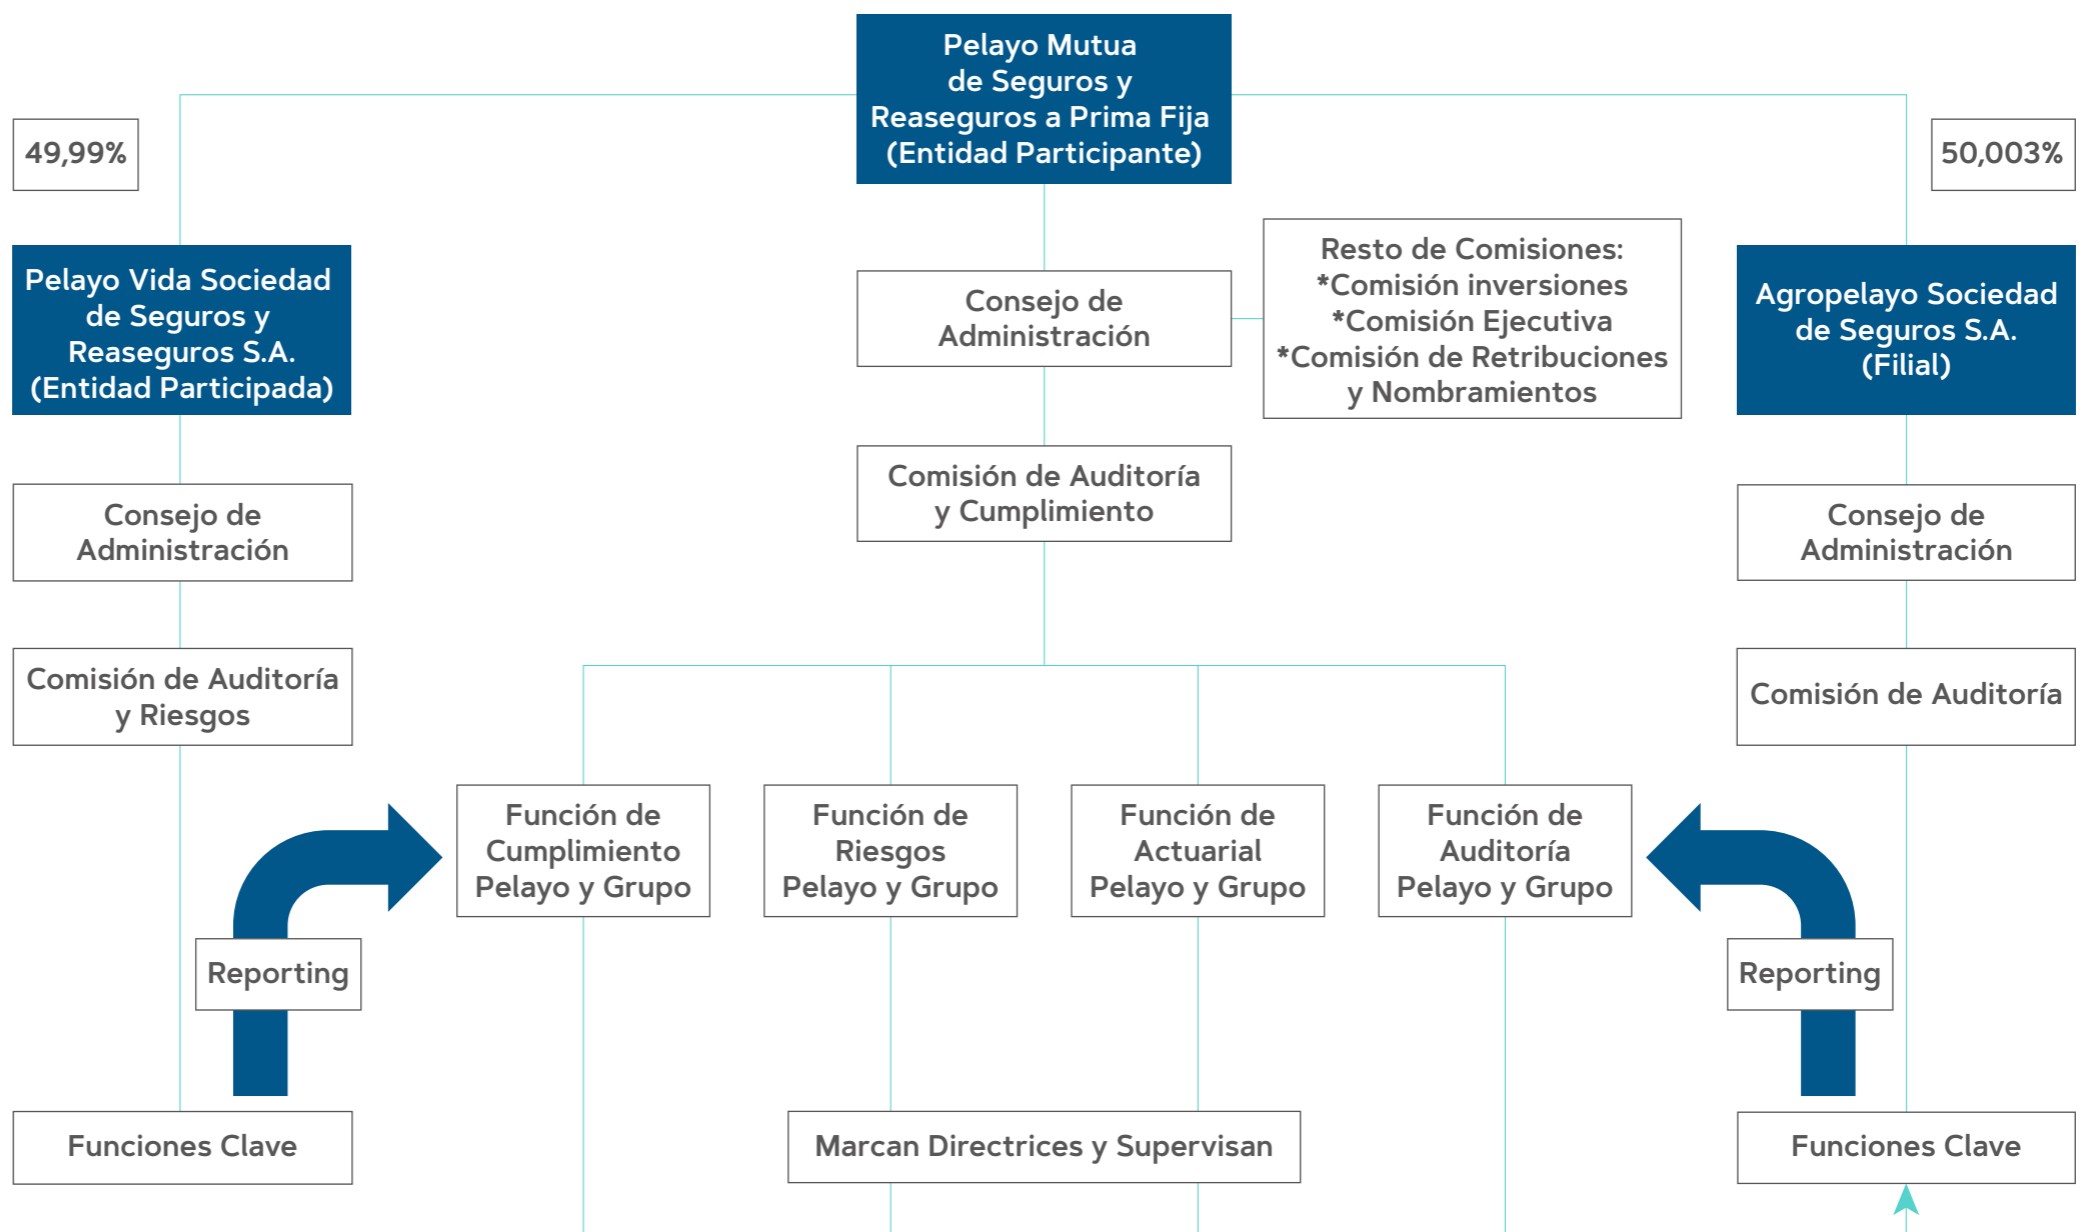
Pelayo Mutua de Seguros y Reaseguros a Prima Fija (Entidad Participante)

49,99%

50,003%

Pelayo Vida Sociedad de Seguros y Reaseguros S.A. (Entidad Participada)

Consejo de Administración

Resto de Comisiones:
*Comisión inversiones
*Comisión Ejecutiva
*Comisión de Retribuciones y Nombramientos

Agropelayo Sociedad de Seguros S.A. (Filial)

Comisión de Auditoría y Cumplimiento

Consejo de Administración

Consejo de Administración

Comisión de Auditoría y Riesgos

Comisión de Auditoría

Función de Cumplimiento Pelayo y Grupo

Función de Riesgos Pelayo y Grupo

Función de Actuarial Pelayo y Grupo

Función de Auditoría Pelayo y Grupo

Reporting

Reporting

Funciones Clave

Marcan Directrices y Supervisan

Funciones Clave